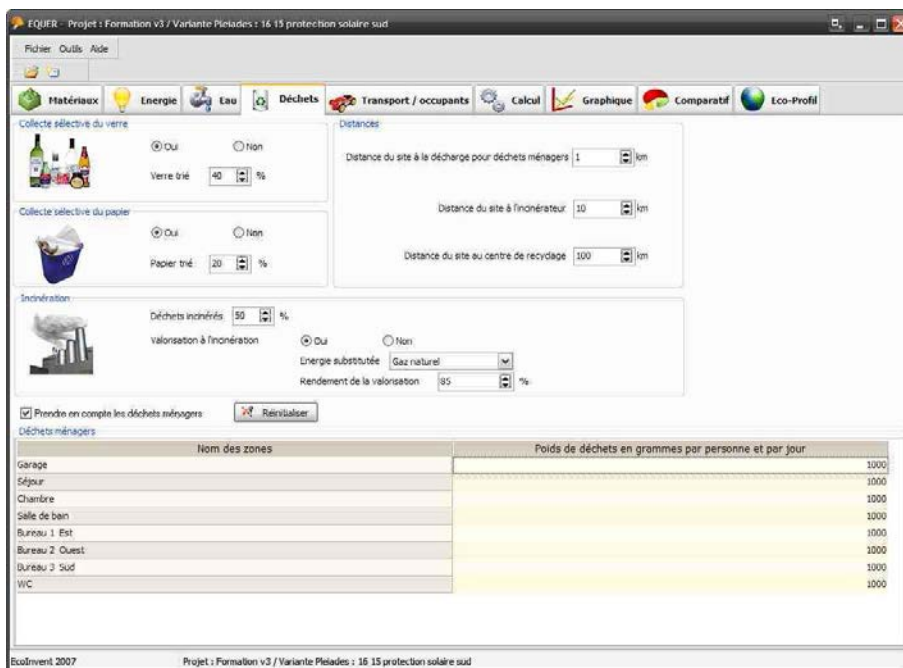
EQUER - Projet : Formation v3 / Variante Pleiades : 16 15 protection solaire sud

Fichier Outils Aide

Matériaux Energie Eau Déchets Transport / occupants Calcul Graphique Comparatif Eco-Profil

Collecte sélective du verre

Oui Non

Verre trié 40 %

Collecte sélective du papier

Oui Non

Papier trié 20 %

Distances

Distance du site à la décharge pour déchets ménagers 1 km

Distance du site à l'incinérateur 10 km

Distance du site au centre de recyclage 100 km

Incinération

Déchets incinérés 50 %

Valorisation à l'incinération Oui Non

Energie substituée Gaz naturel

Rendement de la valorisation 85 %

Prendre en compte les déchets ménagers Réinitialiser

Déchets ménagers

| Nom des zones | Poids de déchets en grammes par personne et par jour |
|---|---|
| Garage | 1000 |
| Séjour | 1000 |
| Chambre | 1000 |
| Salle de bain | 1000 |
| Bureau 1 Est | 1000 |
| Bureau 2 Ouest | 1000 |
| Bureau 3 Sud | 1000 |
| WC | 1000 |

EcoInvent 2007 Projet : Formation v3 / Variante Pleiades : 16 15 protection solaire sud